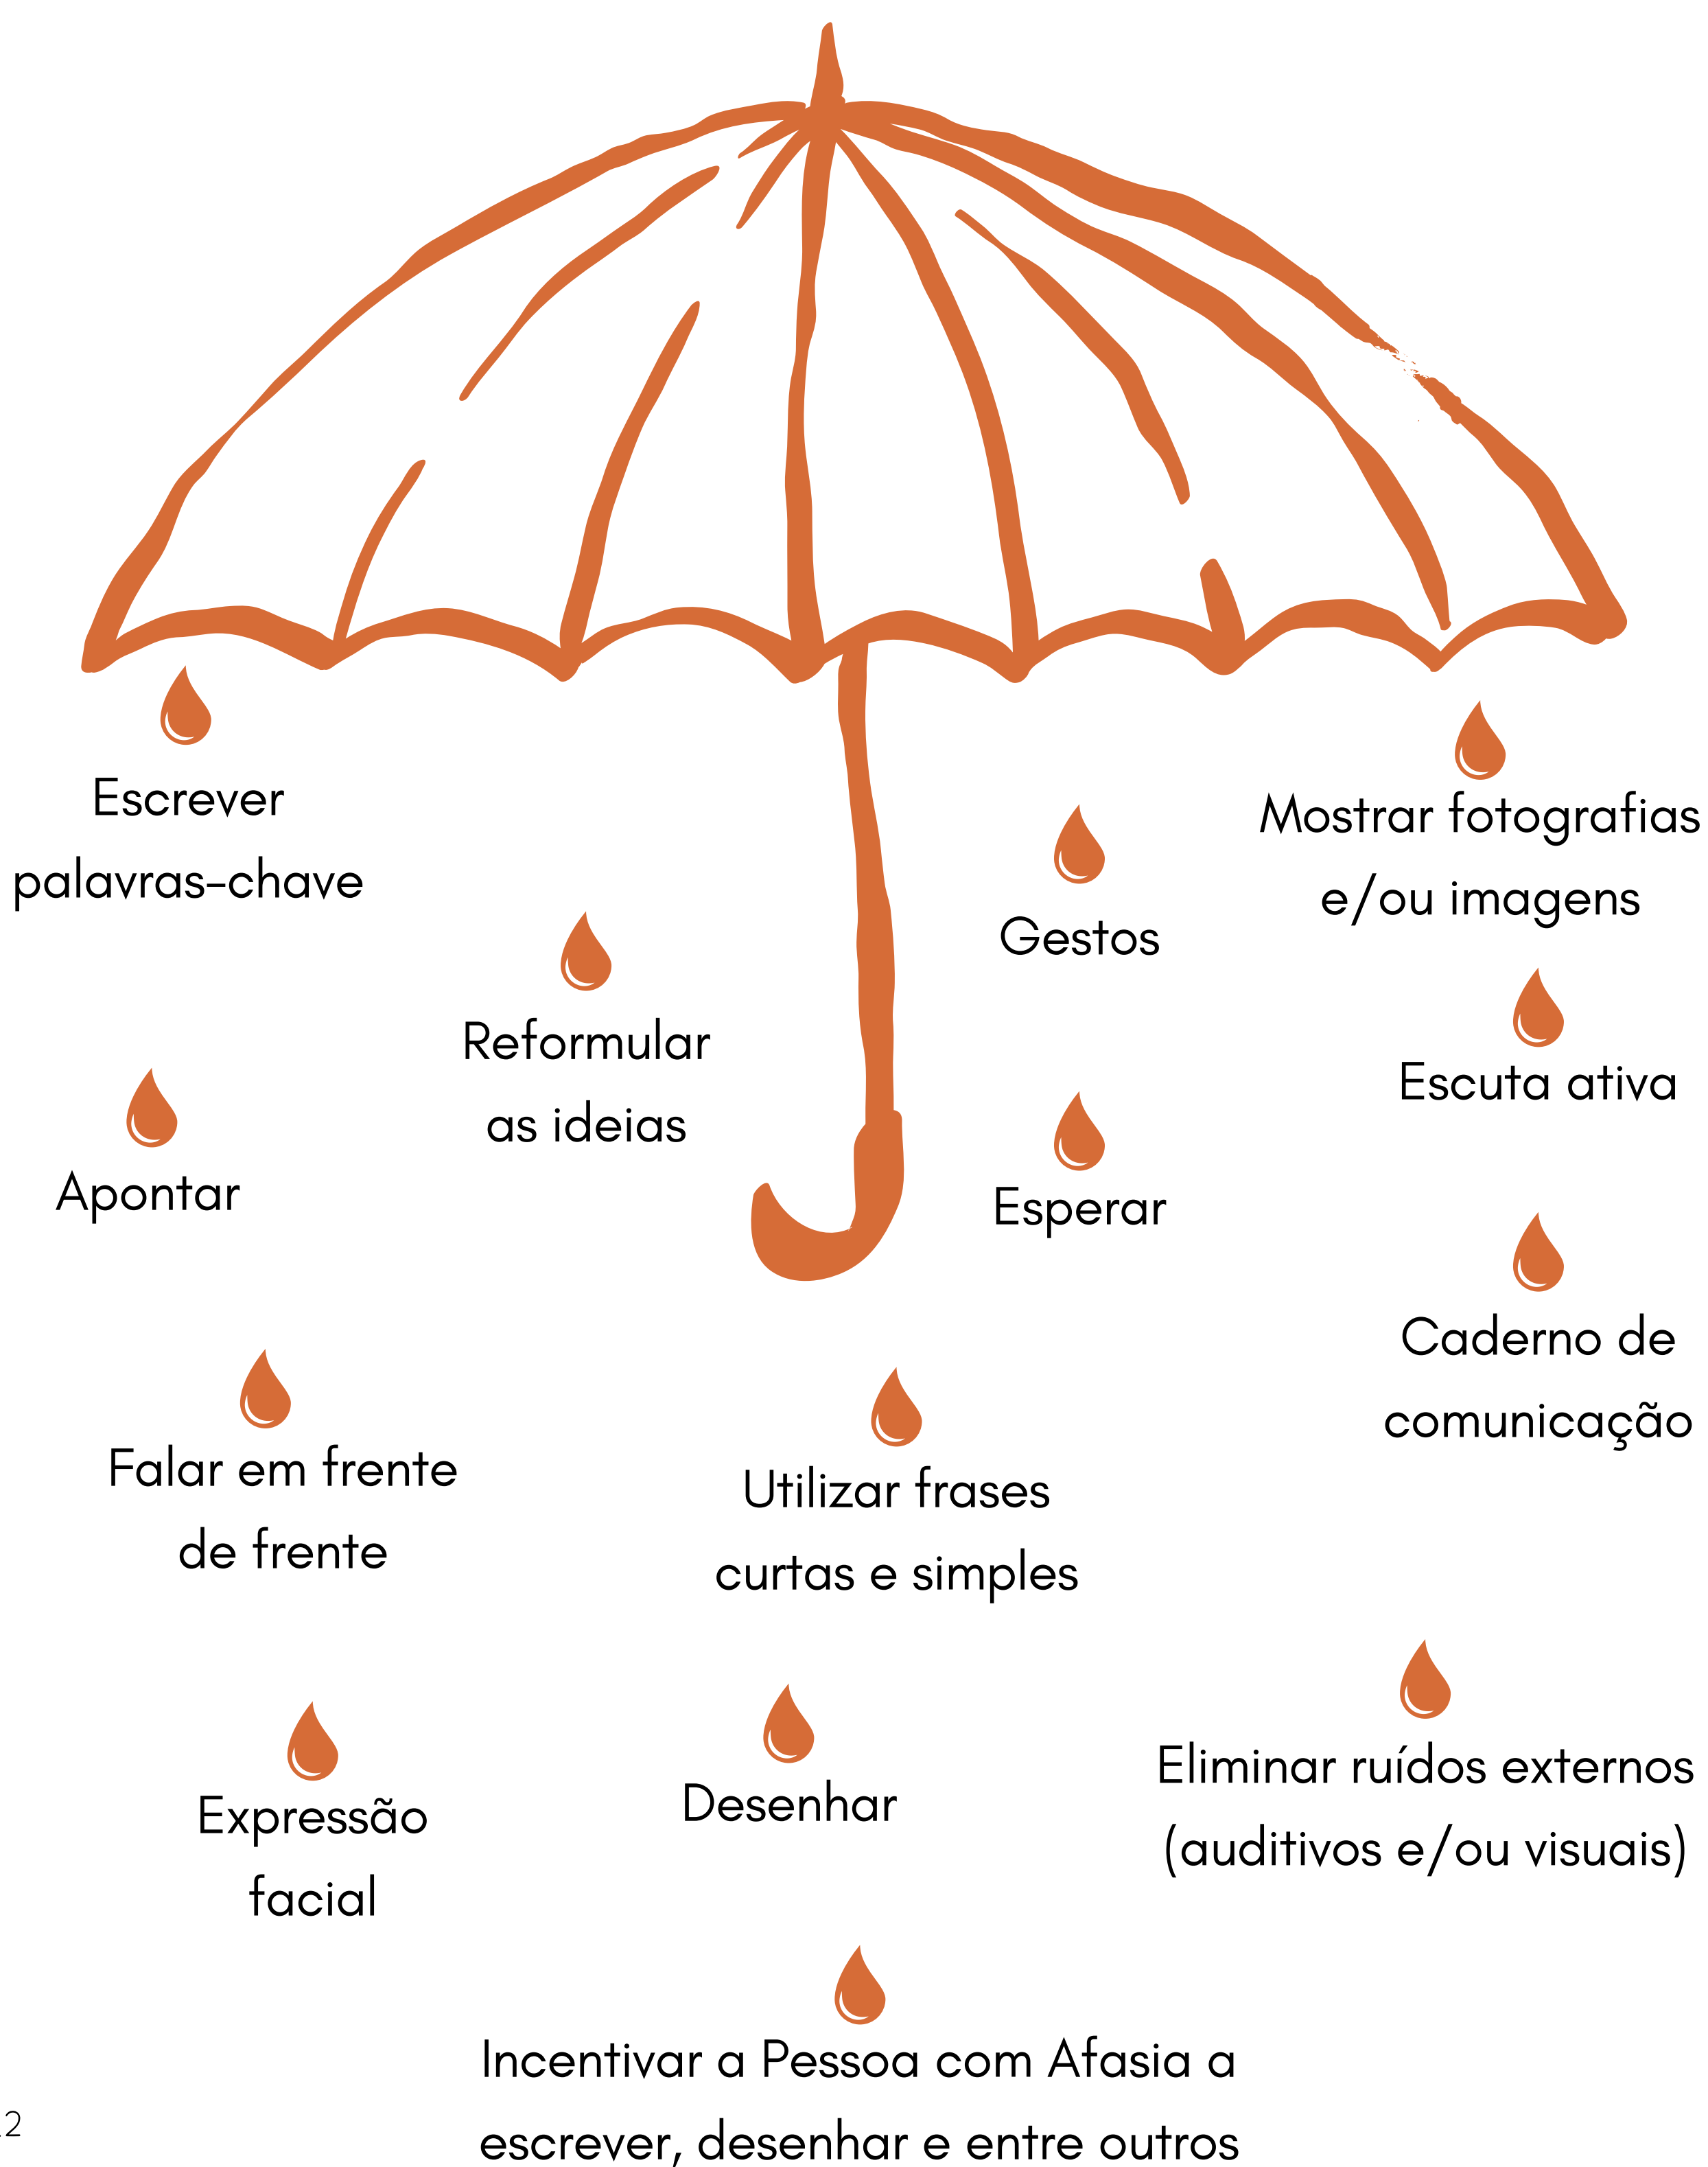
Escrever palavras-chave

Mostrar fotografias e/ou imagens

Gestos

Reformular as ideias

Escuta ativa

Apontar

Esperar

Caderno de comunicação

Falar em frente de frente

Utilizar frases curtas e simples

Eliminar ruídos externos (auditivos e/ou visuais)

Expressão facial

Desenhar

Incentivar a Pessoa com Afasia a escrever, desenhar e entre outros

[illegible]2